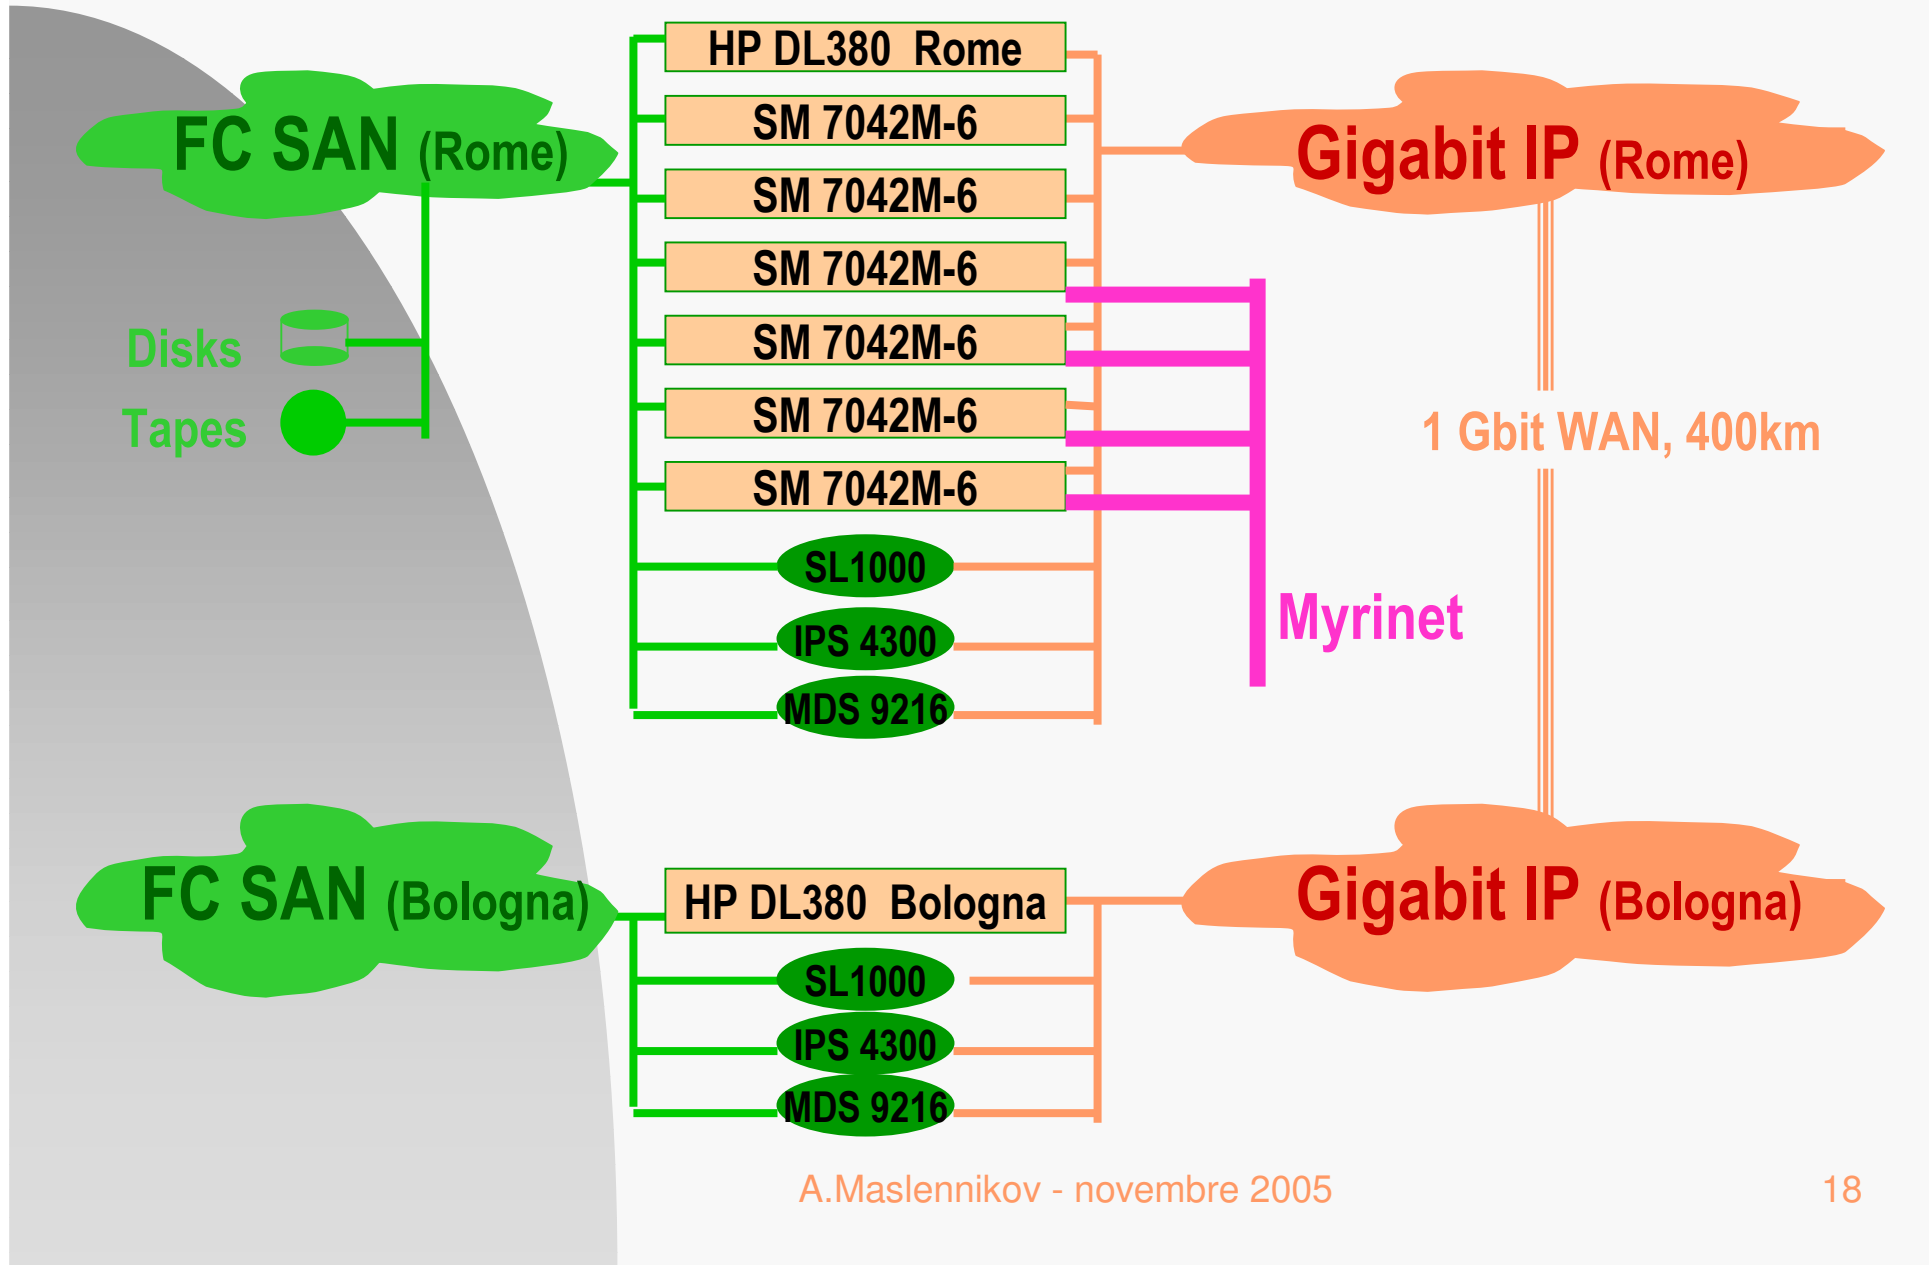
FC SAN (Rome)

Disks

Tapes

HP DL380 Rome

SM 7042M-6

SM 7042M-6

SM 7042M-6

SM 7042M-6

SM 7042M-6

SM 7042M-6

SL1000

IPS 4300

MDS 9216

Gigabit IP (Rome)

Myrinet

1 Gbit WAN, 400km

FC SAN (Bologna)

HP DL380 Bologna

SL1000

IPS 4300

MDS 9216

Gigabit IP (Bologna)

A.Maslennikov - novembre 2005

18